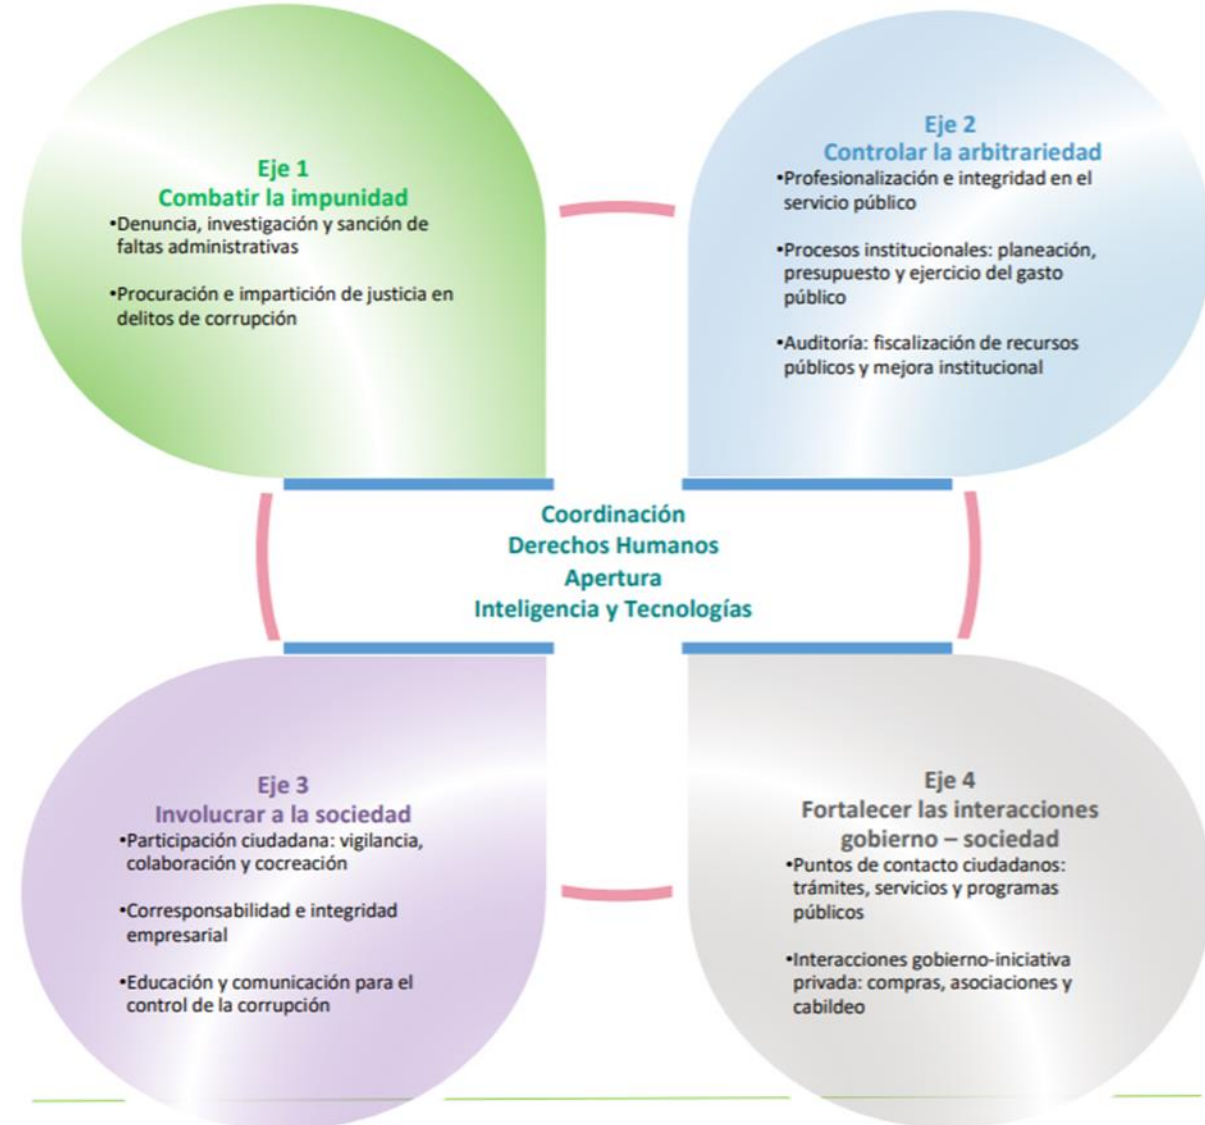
Eje 1
Combatir la impunidad
•Denuncia, investigación y sanción de faltas administrativas

•Procuración e impartición de justicia en delitos de corrupción

Eje 2
Controlar la arbitrariedad
•Profesionalización e integridad en el servicio público

•Procesos institucionales: planeación, presupuesto y ejercicio del gasto público

•Auditoría: fiscalización de recursos públicos y mejora institucional

Coordinación
Derechos Humanos
Apertura
Inteligencia y Tecnologías

Eje 3
Involucrar a la sociedad
•Participación ciudadana: vigilancia, colaboración y cocreación

•Corresponsabilidad e integridad empresarial

•Educación y comunicación para el control de la corrupción

Eje 4
Fortalecer las interacciones gobierno – sociedad
•Puntos de contacto ciudadanos: trámites, servicios y programas públicos

•Interacciones gobierno-iniciativa privada: compras, asociaciones y cabildeo